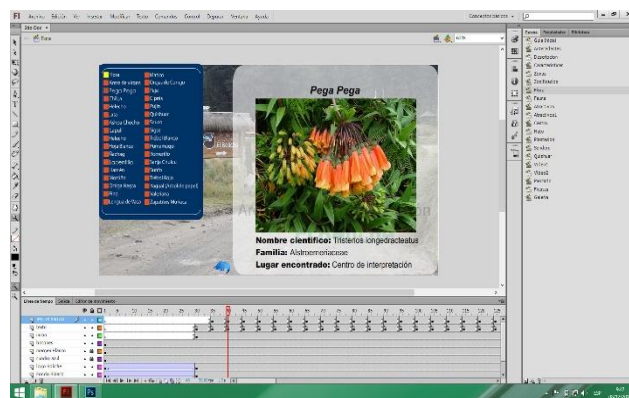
Fl Archivo Edición Ver Insertar Modificar Texto Comandos Control Depurar Ventana Ayuda

Pega Pega

Nombre científico: Tristerios longebracteatus
Familia: Alstroemeriaceae
Lugar encontrado: Centro de interpretación

Flora
Arbol de ataque
Pega Pega
Tuluya
Helecho
Lulo
Hoja
Lupal
Huila
Pega
Romero
Tomatillo
Caracol
Sietecueros
Orquídea Ataque
Rosa
Lengua de Vaca

Línea de tiempo
Editor de movimiento

Flora
Gula Inicial
Sietecueros
Flora
Fauna
Tomatillo
Romero
Quiñuar
Helecho
Pega
Victoria
Gulera

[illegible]